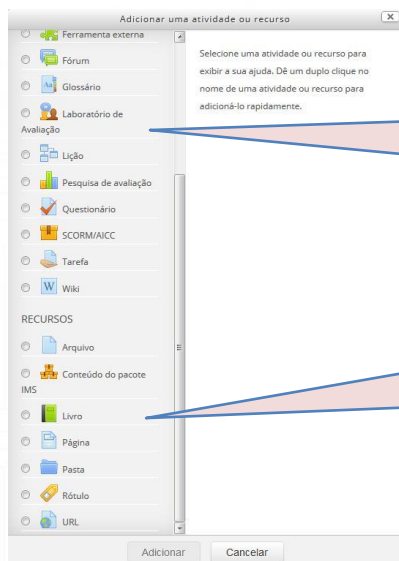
Adicionar uma atividade ou recurso

Ferramenta externa
Fórum
Glossário
Laboratório de Avaliação
Lição
Pesquisa de avaliação
Questionário
SCORM/AICC
Tarefa
Wiki

RECURSOS
Arquivo
Conteúdo do pacote IMS
Livro
Página
Pasta
Rótulo
URL

Selecione uma atividade ou recurso para exibir a sua ajuda. Dê um duplo clique no nome de uma atividade ou recurso para adicioná-lo rapidamente.

Adicionar
Cancelar